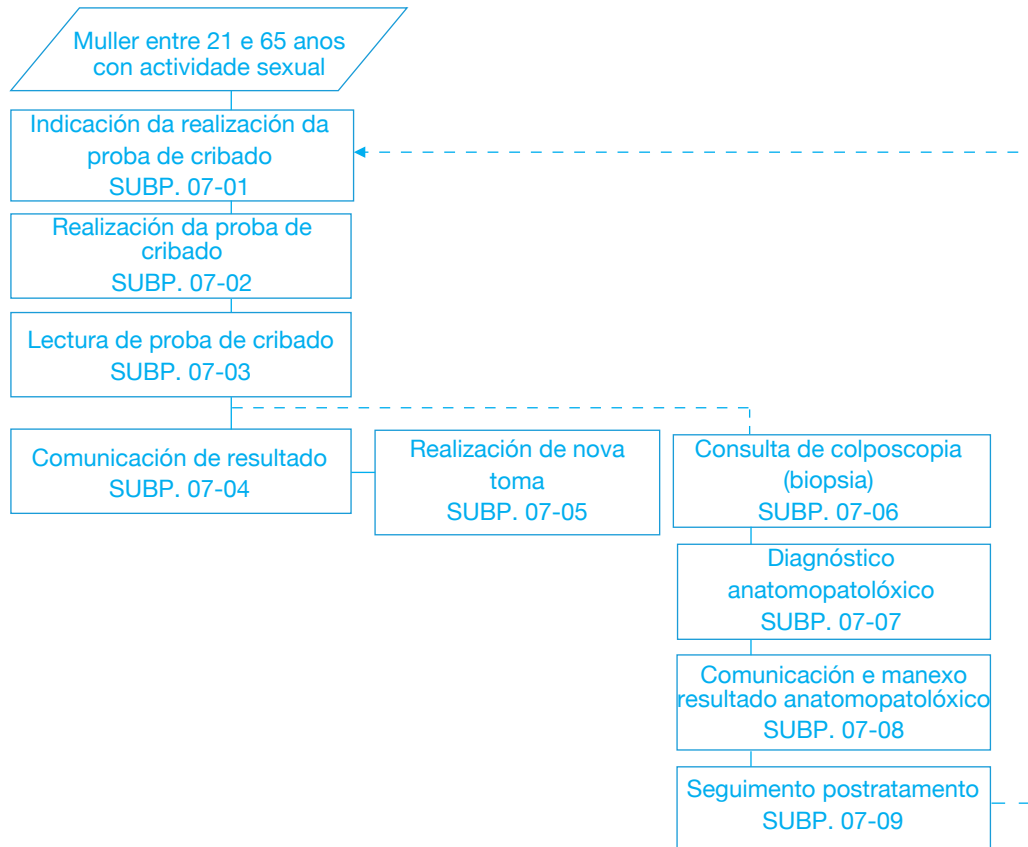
Muller entre 21 e 65 anos con actividade sexual

Indicación da realización da proba de cribado
SUBP. 07-01

Realización da proba de cribado
SUBP. 07-02

Lectura de proba de cribado
SUBP. 07-03

Comunicación de resultado
SUBP. 07-04

Realización de nova toma
SUBP. 07-05

Consulta de colposcopia (biopsia)
SUBP. 07-06

Diagnóstico anatomopatolóxico
SUBP. 07-07

Comunicación e manexo resultado anatomopatolóxico
SUBP. 07-08

Seguimento postratamento
SUBP. 07-09